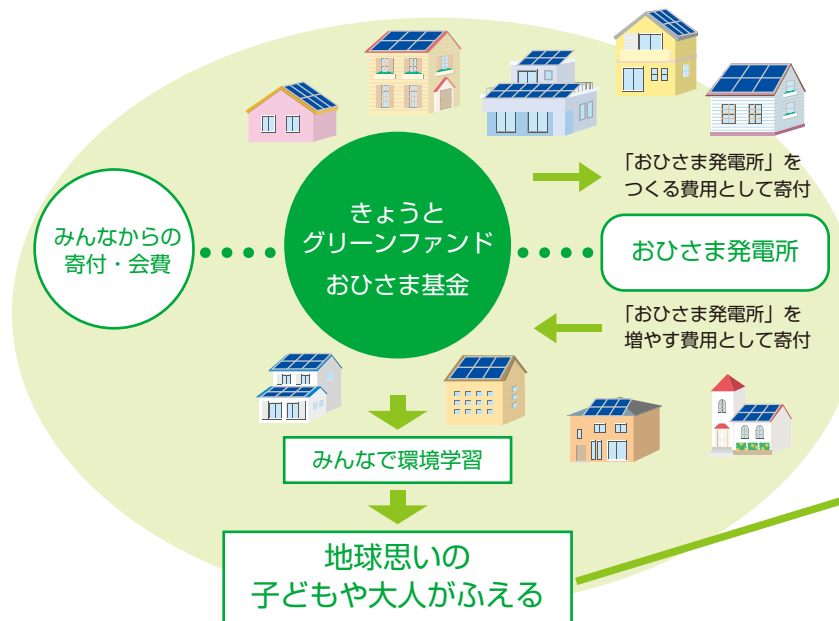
「おひさま発電所」を
つくる費用として寄付

みんなからの
寄付・会費

きょうと
グリーンファンド
おひさま基金

おひさま発電所

「おひさま発電所」を
増やす費用として寄付

みんなで環境学習

地球思いの
子どもや大人がふえる